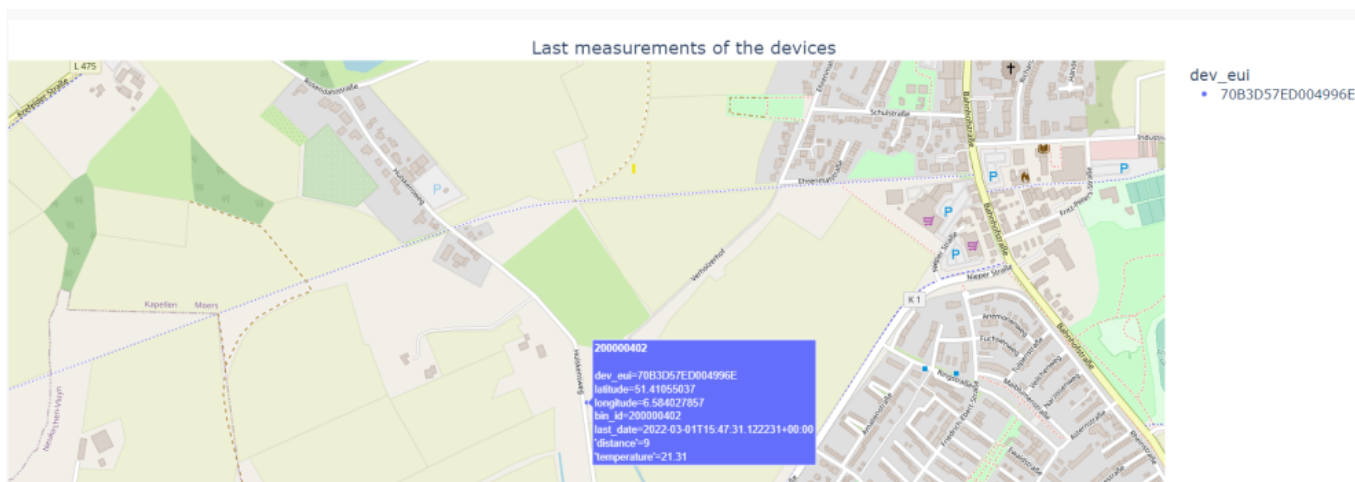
Last measurements of the devices

dev_eui
70B3D57ED004996E

L 475
Kapellen
Moers
K 1
P
P
P
P
P
Schulstraße
Bahnhofstraße
Nieper Straße
Verholzerhof

200000402

dev_eui=70B3D57ED004996E
latitude=51.41055037
longitude=6.584027857
bin_id=200000402
last_date=2022-03-01T15:47:31.122231+00:00
'distance'=9
'temperature'=21.31